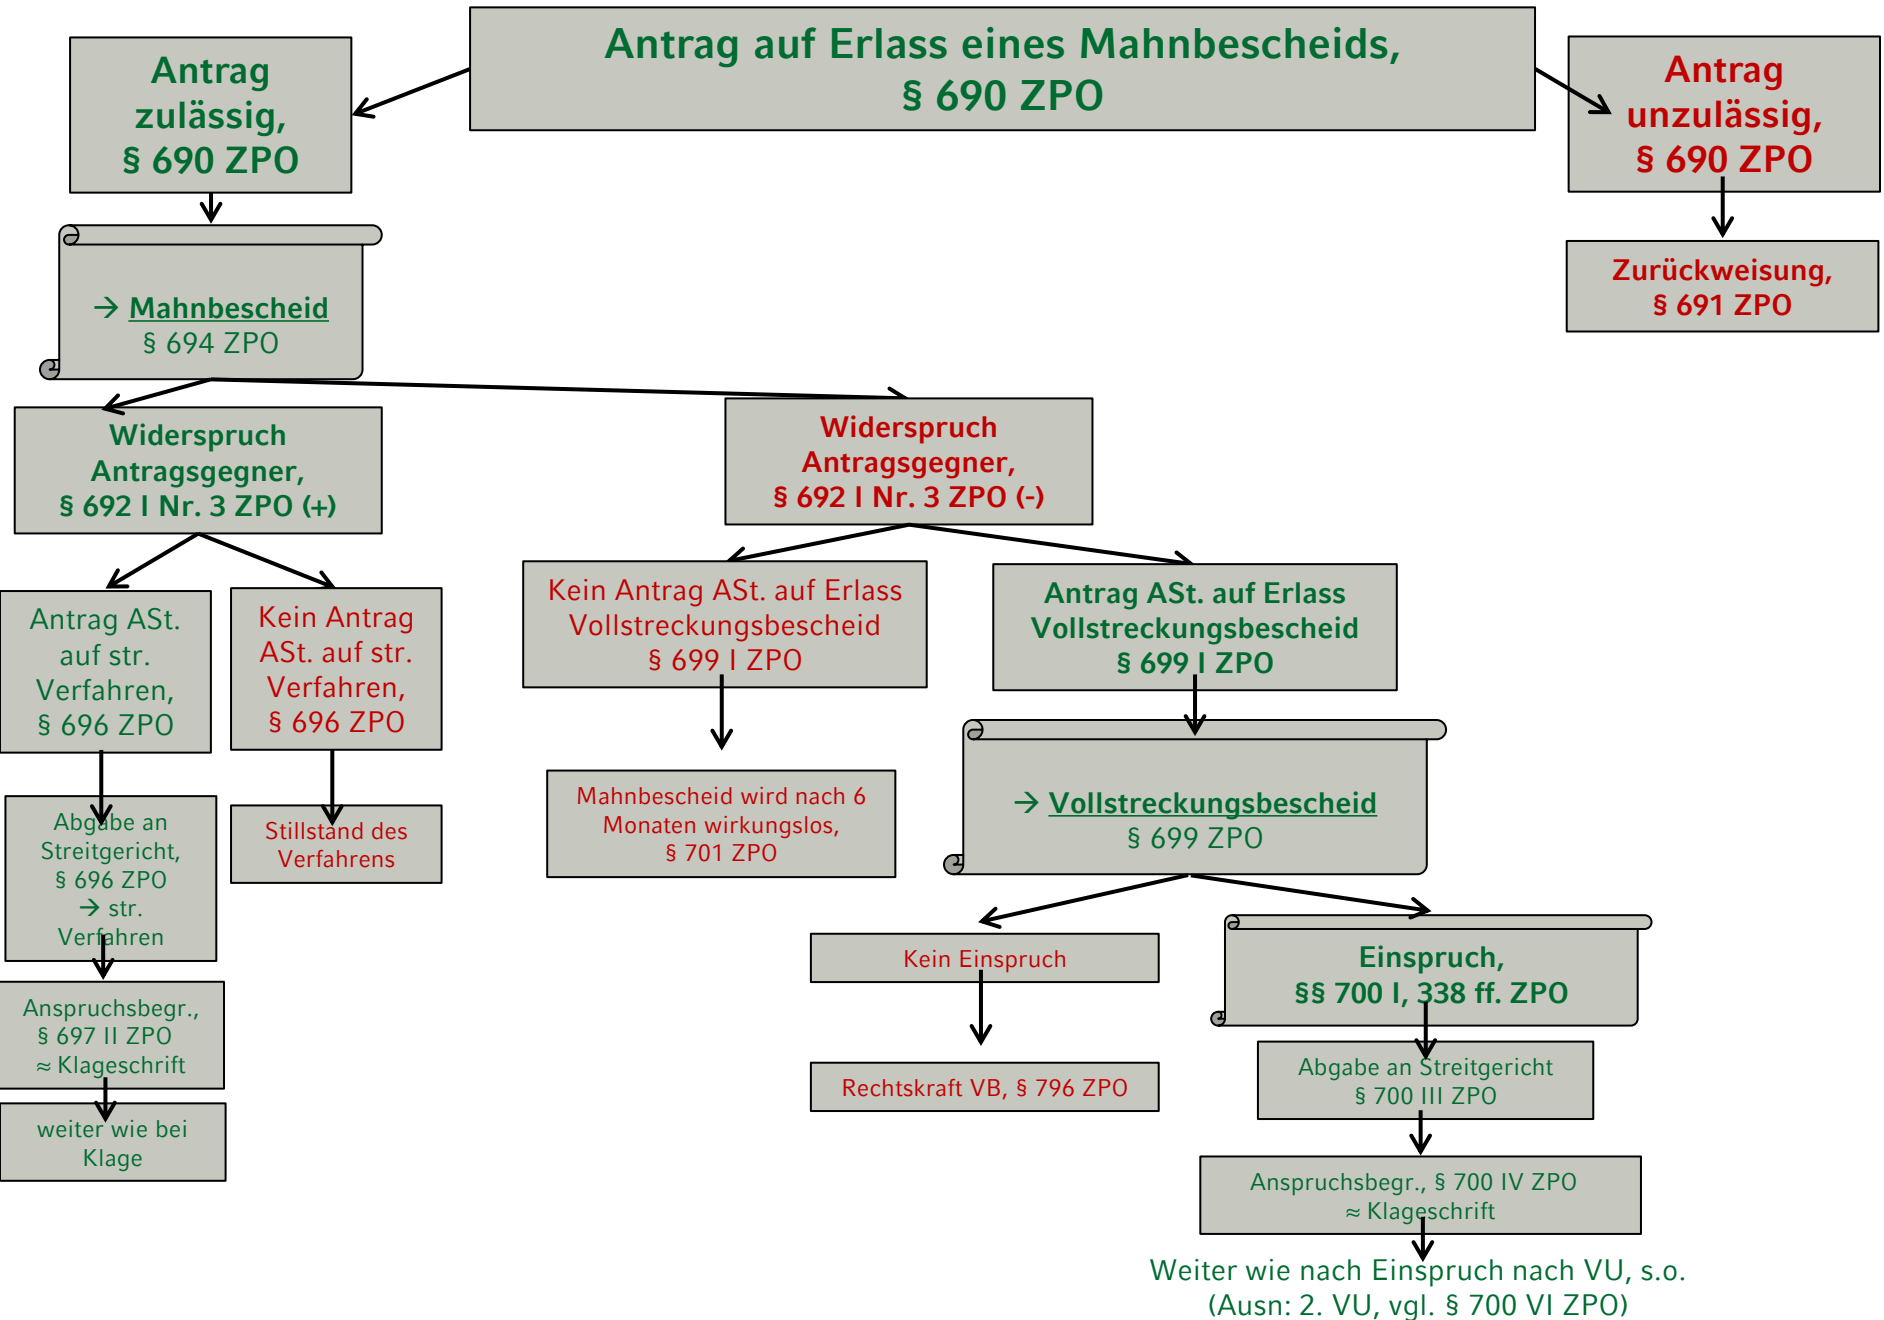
Antrag auf Erlass eines Mahnbescheids, § 690 ZPO

Antrag zulässig, § 690 ZPO

Antrag unzulässig, § 690 ZPO

Zurückweisung, § 691 ZPO

→ Mahnbescheid § 694 ZPO

Widerspruch Antragsgegner, § 692 I Nr. 3 ZPO (+)

Widerspruch Antragsgegner, § 692 I Nr. 3 ZPO (-)

Antrag ASt. auf str. Verfahren, § 696 ZPO

Kein Antrag ASt. auf str. Verfahren, § 696 ZPO

Kein Antrag ASt. auf Erlass Vollstreckungsbescheid § 699 I ZPO

Antrag ASt. auf Erlass Vollstreckungsbescheid § 699 I ZPO

Abgabe an Streitgericht, § 696 ZPO → str. Verfahren

Stillstand des Verfahrens

Mahnbescheid wird nach 6 Monaten wirkungslos, § 701 ZPO

→ Vollstreckungsbescheid § 699 ZPO

Anspruchsbegr., § 697 II ZPO ≈ Klageschrift

weiter wie bei Klage

Kein Einspruch

Rechtskraft VB, § 796 ZPO

Einspruch, §§ 700 I, 338 ff. ZPO

Abgabe an Streitgericht § 700 III ZPO

Anspruchsbegr., § 700 IV ZPO ≈ Klageschrift

Weiter wie nach Einspruch nach VU, s.o. (Ausn: 2. VU, vgl. § 700 VI ZPO)